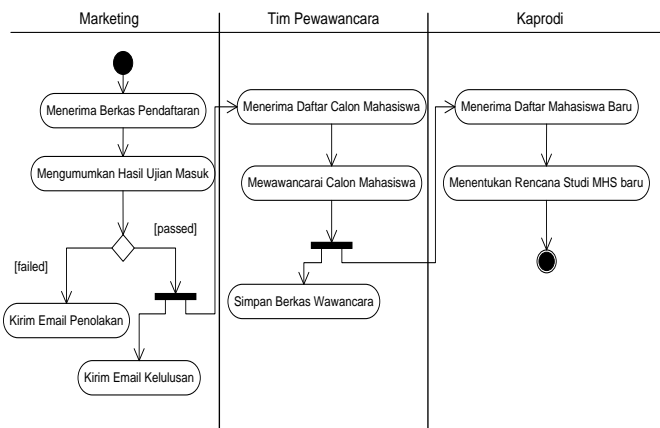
Marketing

Tim Pewawancara

Kaprodi

Menerima Berkas Pendaftaran

Mengumumkan Hasil Ujian Masuk

[passed]

[failed]

Kirim Email Penolakan

Kirim Email Kelulusan

Menerima Daftar Calon Mahasiswa

Mewawancarai Calon Mahasiswa

Simpan Berkas Wawancara

Menerima Daftar Mahasiswa Baru

Menentukan Rencana Studi MHS baru